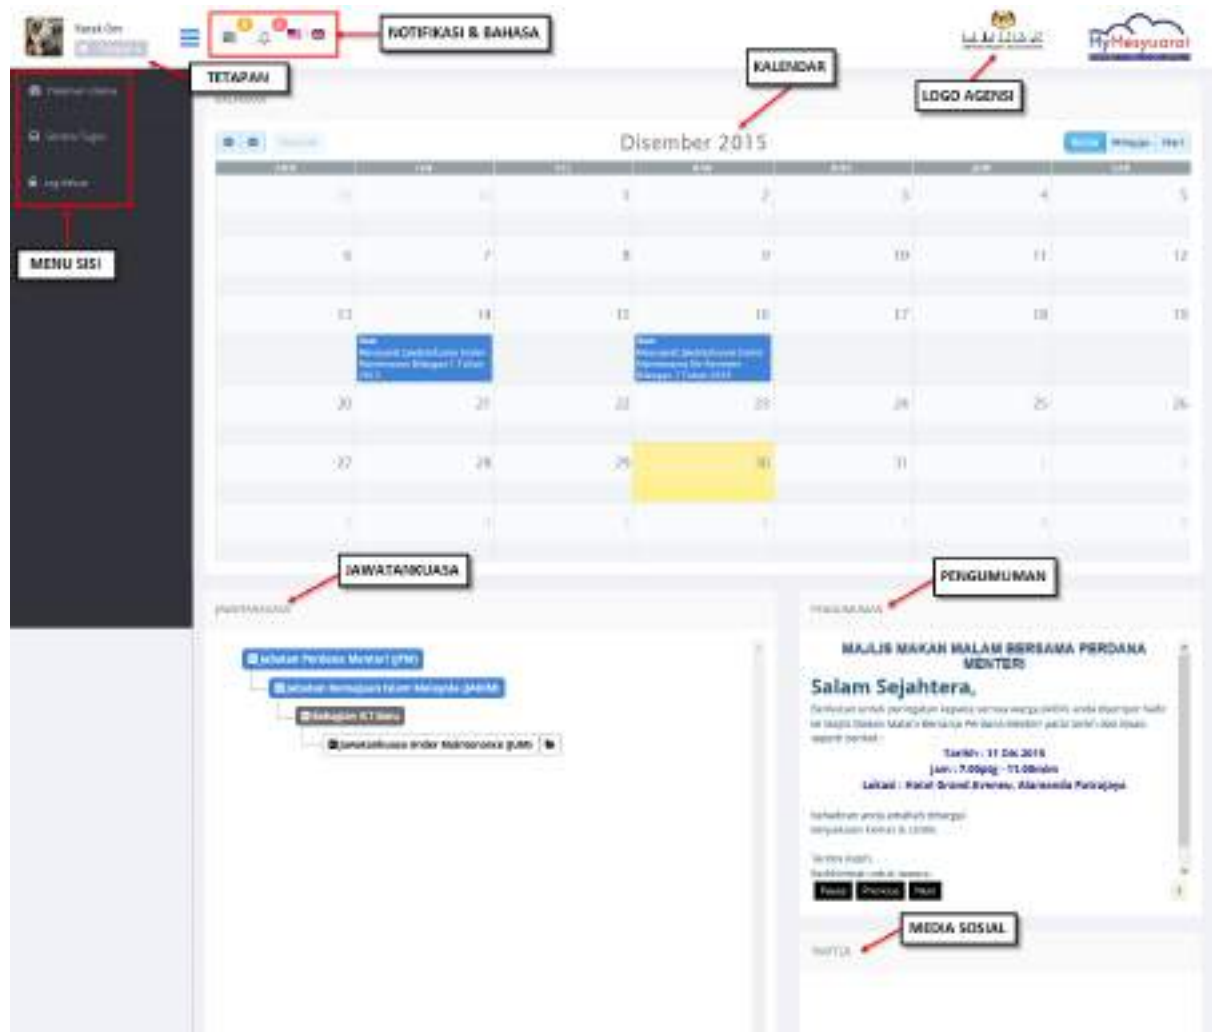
NOTIFIKASI & BAHASA

TETAPAN

KALENDAR

LOGO AGENSI

MyMesyuarat

MENU SISI

Disember 2015

| | | | | | | |
|---|---|---|---|---|---|---|
| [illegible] | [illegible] | 1 | 2 | 3 | 4 | 5 |
| 6 | 7 | 8 | 9 | 10 | 11 | 12 |
| 13 | 14 | 15 | 16 | 17 | 18 | 19 |
| 20 | 21 | 22 | 23 | 24 | 25 | 26 |
| 27 | 28 | 29 | 30 | 31 | 1 | 2 |
| 3 | 4 | 5 | 6 | 7 | 8 | 9 |

JAWATANKUASA

PENGUMUMAN

Jabatan Perdana Menteri (JPM)

Jabatan Kemajuan Islam Malaysia (JAKIM)

Bahagian ICT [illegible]

Jawatankuasa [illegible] (JUM)

MAJLIS MAKAN MALAM BERSAMA PERDANA MENTERI

Salam Sejahtera,

Tarikh : 31 Dis 2015

Jam : 7.00ptg - 11.00mlm

Lokasi : Hotel Grand Avenue, Alamanda Putrajaya

MEDIA SOSIAL